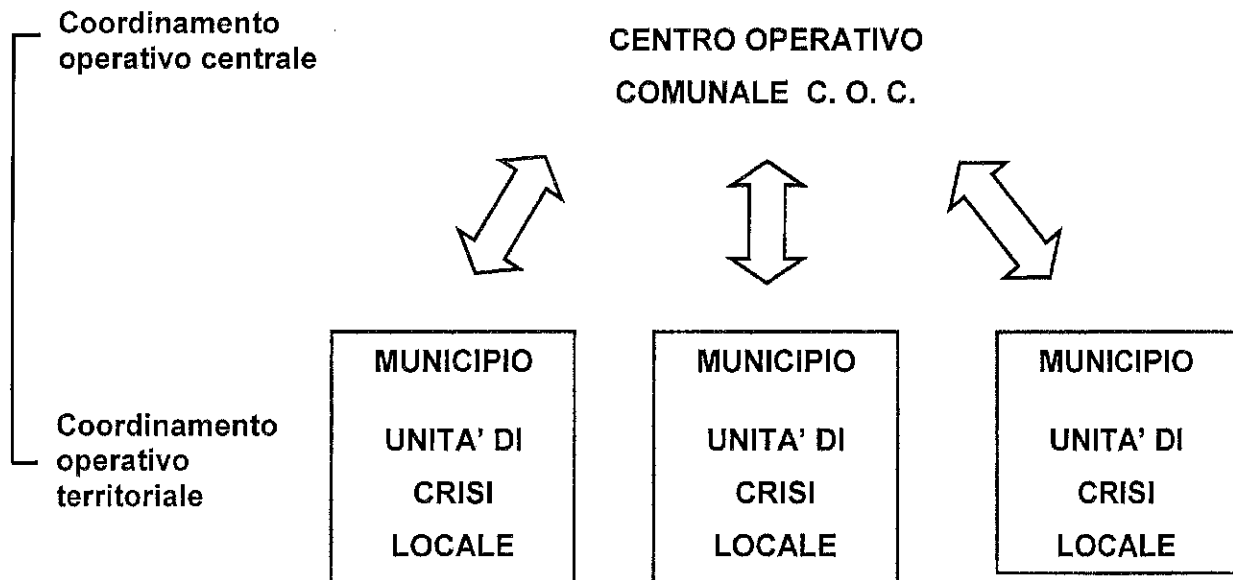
Coordinamento operativo centrale

CENTRO OPERATIVO COMUNALE C. O. C.

MUNICIPIO

UNITA' DI CRISI LOCALE

MUNICIPIO

UNITA' DI CRISI LOCALE

MUNICIPIO

UNITA' DI CRISI LOCALE

Coordinamento operativo territoriale